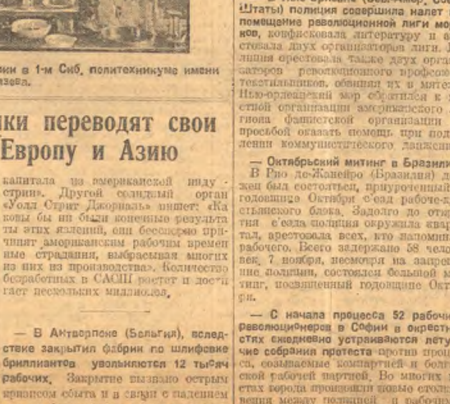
ки в 1-м Сиб. политехникуме имени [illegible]

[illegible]ики переводят свои Европу и Азию

капитала из американской индустрии». Другой солидный орган «Уолл Стрит Джорнал» пишет: «Каковы бы ни были конечные результаты этих явлений, они бесспорно причиняют американским рабочим временные страдания, выбрасывая многих из них из производства». Количество безработных в САСШ растет и достигает нескольких миллионов.

— В Антверпене (Бельгия), вследствие закрытия фабрик по шлифовке бриллиантов уволняются 12 тысяч рабочих. Закрытие вызвано острым кризисом сбыта и в связи с падением

Штаты) полиция совершила налет помещение революционной лиги молодежи, конфисковала литературу и арестовала двух организаторов лиги. Полиция арестовала также двух организаторов революционного профсоюза текстильщиков, обвинив их в митинге. Из-за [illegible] организации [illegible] фашистской организации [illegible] просьбой оказать помощь при подавлении коммунистического движения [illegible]

— Октябрьский митинг в Бразилии. В Рио де-Жанейро (Бразилия) на днях был состоялся, приуроченный годовщине Октября съезд рабоче-крестьянского блока. Задолго до открытия съезда полиция окружила квартал, арестовала всех, кто направлялся. Всего задержано 58 человек, 7 рабочих, несмотря на запрещение полиции, состоялся большой митинг, посвященный годовщине Октября.

— С начала процесса 52 рабочих революционеров в Софии в окрестностях ежедневно устраиваются летучие собрания протеста против процесса, созываемые компартией и рабочей партией. Во многих местах города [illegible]